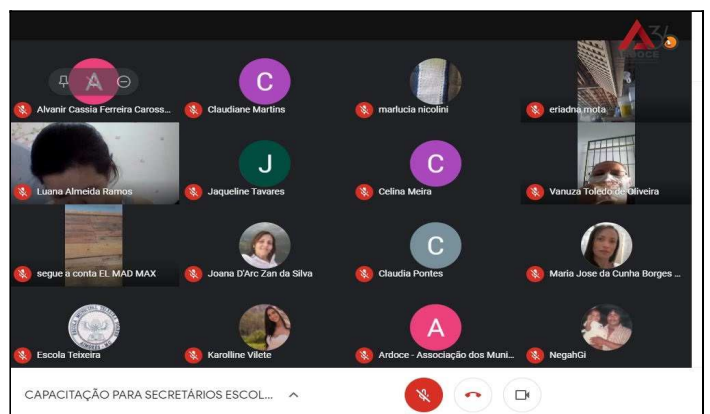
A
Alvanir Cassia Ferreira Caross...
C
Claudiane Martins
marlucia nicolini
eriadna mota
Luana Almeida Ramos
J
Jaqueline Tavares
C
Celina Meira
Vanuza Toledo de Oliveira
segue a conta EL MAD MAX
Joana D'Arc Zan da Silva
C
Claudia Pontes
Maria Jose da Cunha Borges ...
Escola Teixeira
Karolline Vilete
A
Ardoce - Associação dos Muni...
NegahGi
CAPACITAÇÃO PARA SECRETÁRIOS ESCOL...